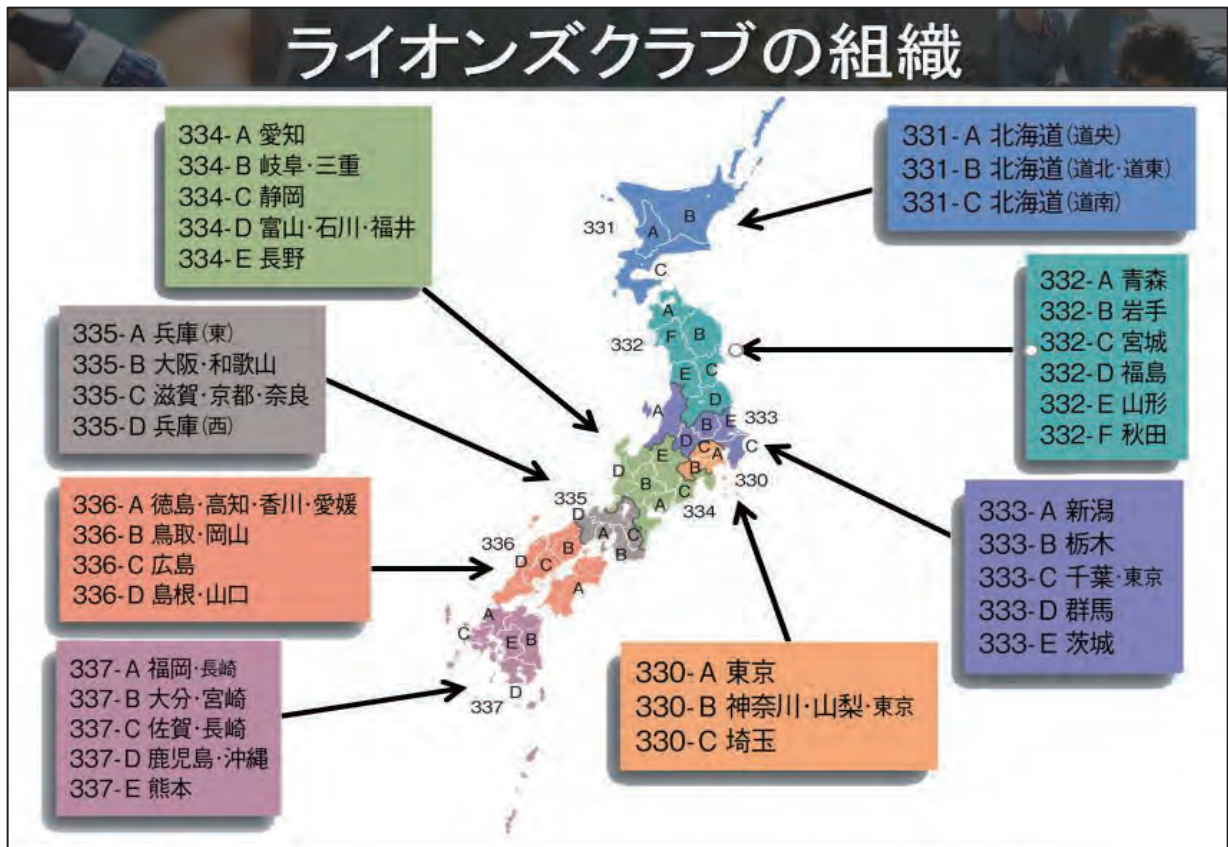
ライオンズクラブの組織

334-A 愛知
334-B 岐阜・三重
334-C 静岡
334-D 富山・石川・福井
334-E 長野

331-A 北海道(道央)
331-B 北海道(道北・道東)
331-C 北海道(道南)

335-A 兵庫(東)
335-B 大阪・和歌山
335-C 滋賀・京都・奈良
335-D 兵庫(西)

332-A 青森
332-B 岩手
332-C 宮城
332-D 福島
332-E 山形
332-F 秋田

336-A 徳島・高知・香川・愛媛
336-B 鳥取・岡山
336-C 広島
336-D 島根・山口

333-A 新潟
333-B 栃木
333-C 千葉・東京
333-D 群馬
333-E 茨城

337-A 福岡・長崎
337-B 大分・宮崎
337-C 佐賀・長崎
337-D 鹿児島・沖縄
337-E 熊本

330-A 東京
330-B 神奈川・山梨・東京
330-C 埼玉

331 A B C
332 A B F C E D
333 A B E D C A B C
330
334 D E B A C A
335 D A C B
336 D C B A
337 A C E B D